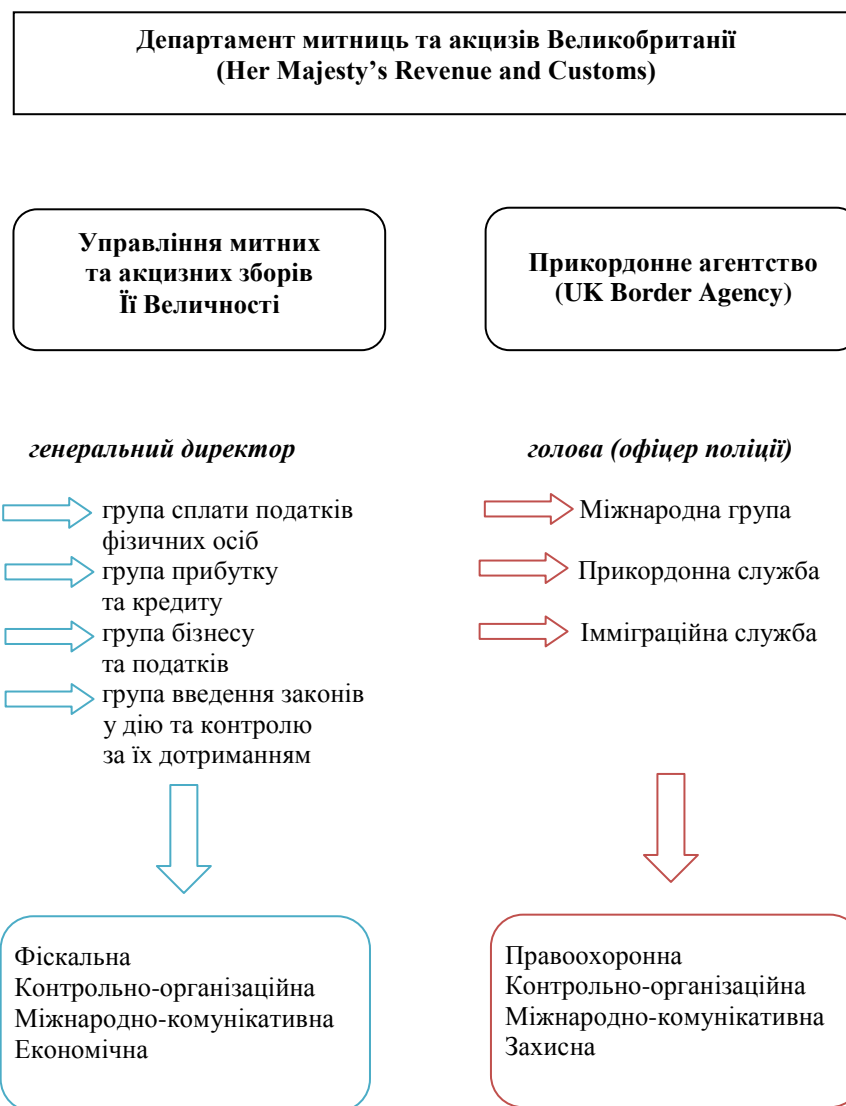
Департамент митниць та акцизів Великобританії
(Her Majesty's Revenue and Customs)

Управління митних та акцизних зборів Її Величності

Прикордонне агентство (UK Border Agency)

генеральний директор

голова (офіцер поліції)

група сплати податків фізичних осіб

група прибутку та кредиту

група бізнесу та податків

група введення законів у дію та контролю за їх дотриманням

Міжнародна група

Прикордонна служба

Імміграційна служба

Фіскальна
Контрольно-організаційна
Міжнародно-комунікативна
Економічна

Правоохоронна
Контрольно-організаційна
Міжнародно-комунікативна
Захисна